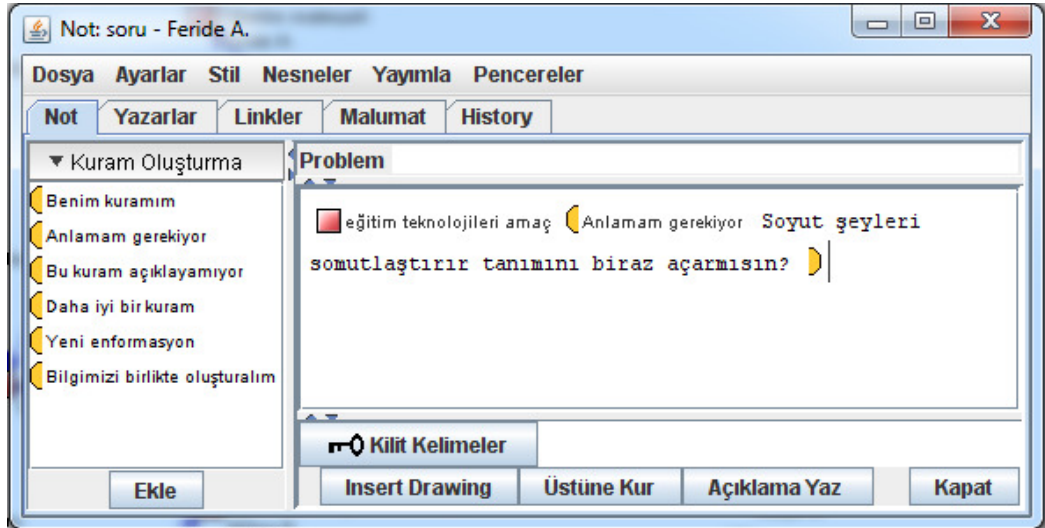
Not: soru - Feride A.

Dosya Ayarlar Stil Nesneler Yayımla Pencereler

Not Yazarlar Linkler Malumat History

▼ Kuram Oluşturma

Benim kuramım
Anlamam gerekiyor
Bu kuram açıklayamıyor
Daha iyi bir kuram
Yeni enformasyon
Bilgimizi birlikte oluşturalım

Ekle

Problem

eğitim teknolojileri amaç Anlamam gerekiyor Soyut şeyleri somutlaştırır tanımını biraz açarmısın?

Kilit Kelimeler

Insert Drawing Üstüne Kur Açıklama Yaz Kapat